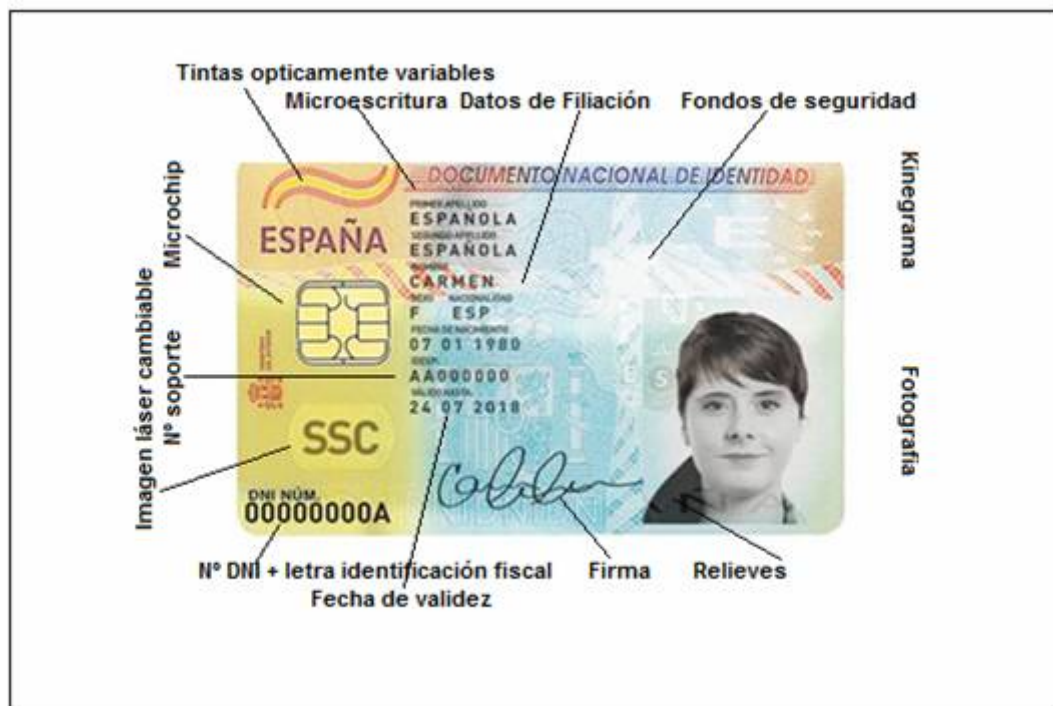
Tintas opticamente variables
Microescritura Datos de Filiación Fondos de seguridad

Microchip

Kinegrama

DOCUMENTO NACIONAL DE IDENTIDAD

ESPAÑA

PRIMER APELLIDO
ESPAÑOLA
SEGUNDO APELLIDO
ESPAÑOLA
NOMBRE
CARMEN
SEXO NACIONALIDAD
F ESP
FECHA DE NACIMIENTO
07 01 1980
IDESP
AA000000
VALIDO HASTA
24 07 2018

SSC

DNI NÚM.
00000000A

Imagen láser cambiable
Nº soporte

Fotografia

Nº DNI + letra identificación fiscal
Fecha de validez
Firma Relieves